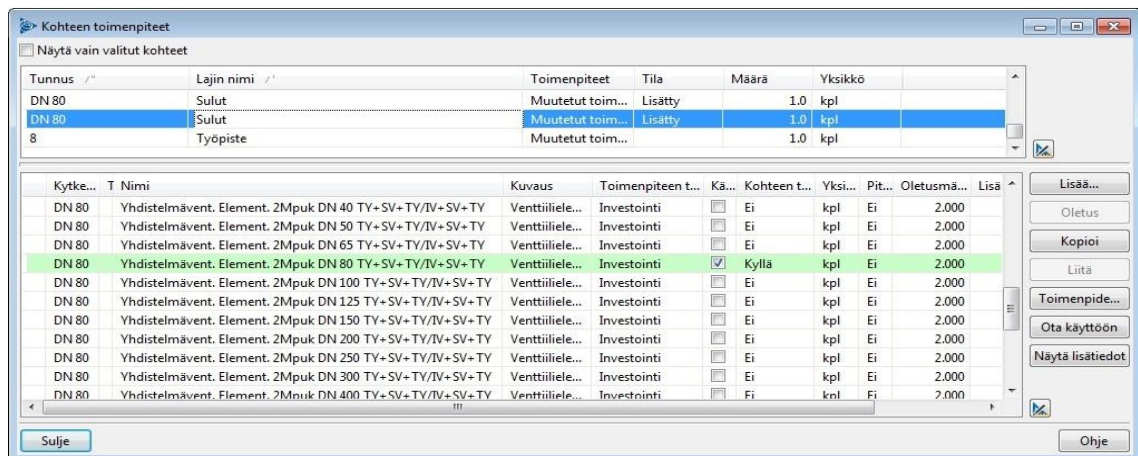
Kohteen toimenpiteet

Näytä vain valitut kohteet

| Tunnus | Lajin nimi | Toimenpiteet | Tila | Määrä | Yksikkö |
|---|---|---|---|---|---|
| DN 80 | Sulut | Muutetut toim... | Lisätty | 1.0 | kpl |
| DN 80 | Sulut | Muutetut toim... | Lisätty | 1.0 | kpl |
| 8 | Työpiste | Muutetut toim... | | 1.0 | kpl |

| Kytke... | T | Nimi | Kuvaus | Toimenpiteen t... | Kä... | Kohteen t... | Yksi... | Pit... | Oletusmä... | Lisä |
|---|---|---|---|---|---|---|---|---|---|---|
| DN 80 | | Yhdistelmävent. Element. 2Mpuk DN 40 TY+SV+TY/IV+SV+TY | Venttiiliele... | Investointi | | Ei | kpl | Ei | 2.000 | |
| DN 80 | | Yhdistelmävent. Element. 2Mpuk DN 50 TY+SV+TY/IV+SV+TY | Venttiiliele... | Investointi | | Ei | kpl | Ei | 2.000 | |
| DN 80 | | Yhdistelmävent. Element. 2Mpuk DN 65 TY+SV+TY/IV+SV+TY | Venttiiliele... | Investointi | | Ei | kpl | Ei | 2.000 | |
| DN 80 | | Yhdistelmävent. Element. 2Mpuk DN 80 TY+SV+TY/IV+SV+TY | Venttiiliele... | Investointi | ✓ | Kyllä | kpl | Ei | 2.000 | |
| DN 80 | | Yhdistelmävent. Element. 2Mpuk DN 100 TY+SV+TY/IV+SV+TY | Venttiiliele... | Investointi | | Ei | kpl | Ei | 2.000 | |
| DN 80 | | Yhdistelmävent. Element. 2Mpuk DN 125 TY+SV+TY/IV+SV+TY | Venttiiliele... | Investointi | | Ei | kpl | Ei | 2.000 | |
| DN 80 | | Yhdistelmävent. Element. 2Mpuk DN 150 TY+SV+TY/IV+SV+TY | Venttiiliele... | Investointi | | Ei | kpl | Ei | 2.000 | |
| DN 80 | | Yhdistelmävent. Element. 2Mpuk DN 200 TY+SV+TY/IV+SV+TY | Venttiiliele... | Investointi | | Ei | kpl | Ei | 2.000 | |
| DN 80 | | Yhdistelmävent. Element. 2Mpuk DN 250 TY+SV+TY/IV+SV+TY | Venttiiliele... | Investointi | | Ei | kpl | Ei | 2.000 | |
| DN 80 | | Yhdistelmävent. Element. 2Mpuk DN 300 TY+SV+TY/IV+SV+TY | Venttiiliele... | Investointi | | Ei | kpl | Ei | 2.000 | |
| DN 80 | | Yhdistelmävent. Element. 2Mpuk DN 400 TY+SV+TY/IV+SV+TY | Venttiiliele... | Investointi | | Ei | kpl | Ei | 2.000 | |

Lisää...
Oletus
Kopioi
Liitä
Toimenpide...
Ota käyttöön
Näytä lisätiedot

Sulje
Ohje